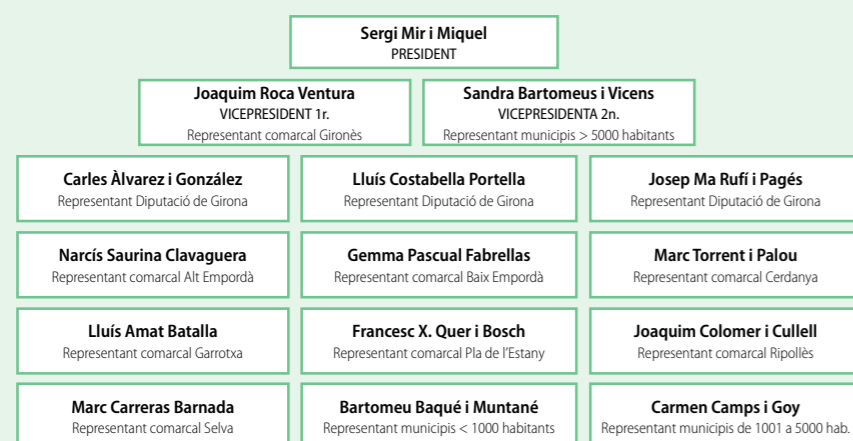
Sergi Mir i Miquel
PRESIDENT

Joaquim Roca Ventura
VICEPRESIDENT 1r.
Representant comarcal Gironès

Sandra Bartomeus i Vicens
VICEPRESIDENTA 2n.
Representant municipis > 5000 habitants

Carles Àlvarez i González
Representant Diputació de Girona

Lluís Costabella Portella
Representant Diputació de Girona

Josep Ma Rufí i Pagés
Representant Diputació de Girona

Narcís Saurina Clavaguera
Representant comarcal Alt Empordà

Gemma Pascual Fabrellas
Representant comarcal Baix Empordà

Marc Torrent i Palou
Representant comarcal Cerdanya

Lluís Amat Batalla
Representant comarcal Garrotxa

Francesc X. Quer i Bosch
Representant comarcal Pla de l'Estany

Joaquim Colomer i Cullell
Representant comarcal Ripollès

Marc Carreras Barnada
Representant comarcal Selva

Bartomeu Baqué i Muntané
Representant municipis < 1000 habitants

Carmen Camps i Goy
Representant municipis de 1001 a 5000 hab.